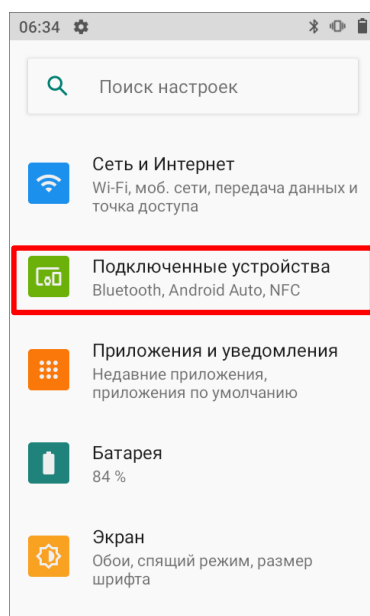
06:34

Поиск настроек

Сеть и Интернет
Wi-Fi, моб. сети, передача данных и точка доступа

Подключенные устройства
Bluetooth, Android Auto, NFC

Приложения и уведомления
Недавние приложения, приложения по умолчанию

Батарея
84 %

Экран
Обои, спящий режим, размер шрифта